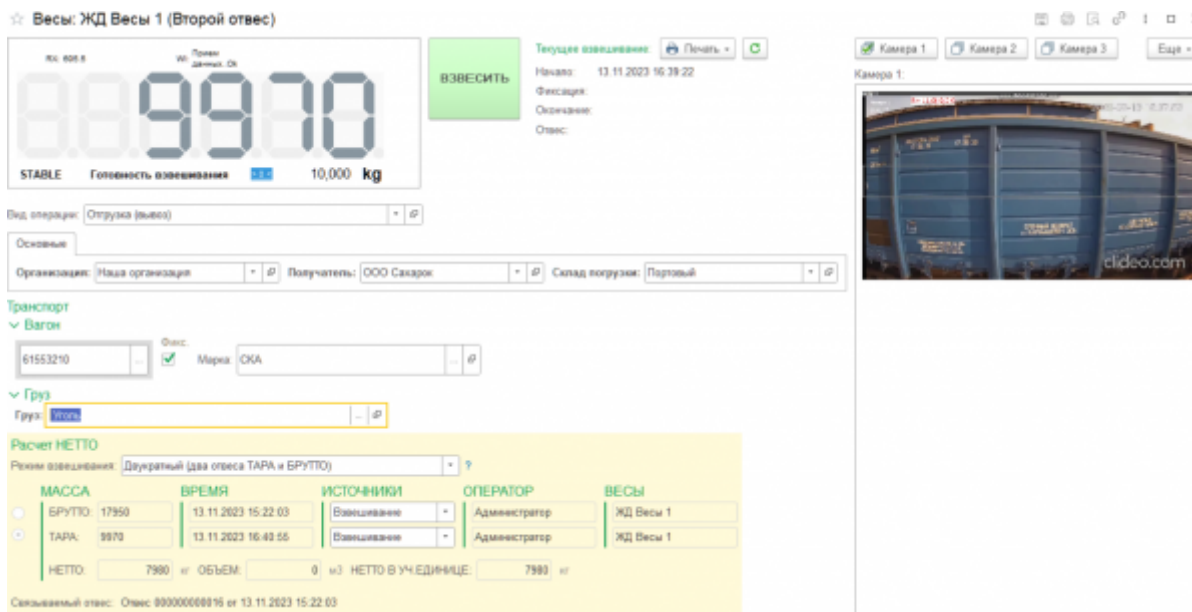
Весы: ЖД Весы 1 (Второй отвес)

Rx: 606.6

Прием данных: Ok

9970

STABLE Готовность взвешивания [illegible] 10,000 kg

ВЗВЕСИТЬ

Текущее взвешивание: Печать C

Начало: 13.11.2023 16:39:22

Фиксация:

Окончание:

Отвес:

Камера 1 Камера 2 Камера 3 Еще

Камера 1:

clideo.com

Вид операции: Отгрузка (вывоз)

Основные

Организация: Наша организация Получатель: ООО Сахарок Склад погрузки: Портовый

Транспорт

Вагон

Фикс.

61553210 Марка: СКА

Груз

Груз: Уголь

Расчет НЕТТО

Режим взвешивания: Двукратный (два отвеса ТАРА и БРУТТО) ?

| МАССА | | ВРЕМЯ | ИСТОЧНИКИ | ОПЕРАТОР | ВЕСЫ |
|---|---|---|---|---|---|
| БРУТТО: | 17950 | 13.11.2023 15:22:03 | Взвешивание | Администратор | ЖД Весы 1 |
| ТАРА: | 9970 | 13.11.2023 16:40:55 | Взвешивание | Администратор | ЖД Весы 1 |

НЕТТО: 7980 кг ОБЪЕМ: 0 м3 НЕТТО В УЧ.ЕДИНИЦЕ: 7980 кг

Связываемый отвес: Отвес 000000000016 от 13.11.2023 15:22:03